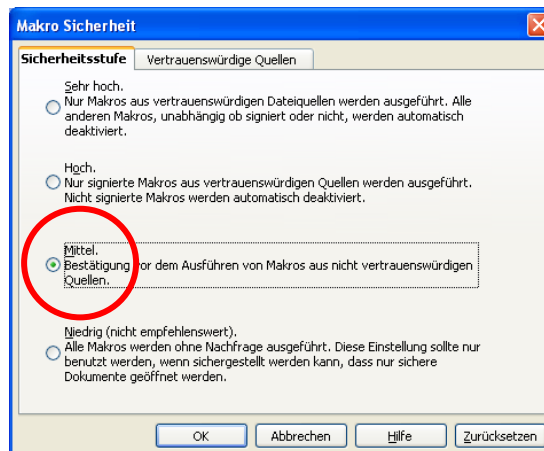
Makro Sicherheit

Sicherheitsstufe | Vertrauenswürdige Quellen

Sehr hoch.
Nur Makros aus vertrauenswürdigen Dateiquellen werden ausgeführt. Alle anderen Makros, unabhängig ob signiert oder nicht, werden automatisch deaktiviert.

Hoch.
Nur signierte Makros aus vertrauenswürdigen Quellen werden ausgeführt. Nicht signierte Makros werden automatisch deaktiviert.

Mittel.
Bestätigung vor dem Ausführen von Makros aus nicht vertrauenswürdigen Quellen.

Niedrig (nicht empfehlenswert).
Alle Makros werden ohne Nachfrage ausgeführt. Diese Einstellung sollte nur benutzt werden, wenn sichergestellt werden kann, dass nur sichere Dokumente geöffnet werden.

OK | Abbrechen | Hilfe | Zurücksetzen